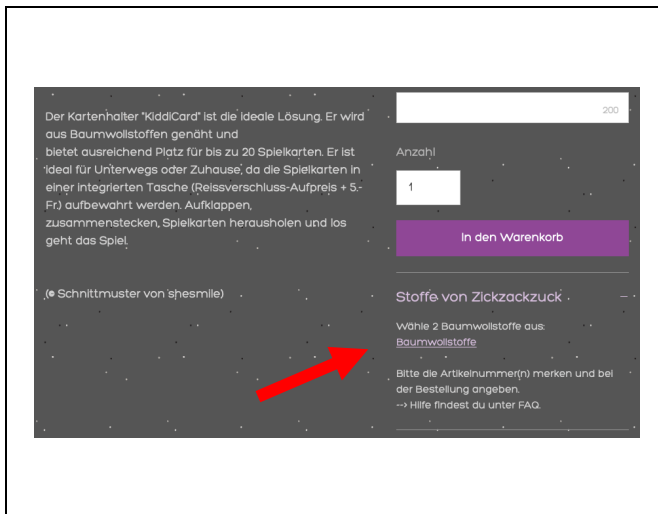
Der Kartenhalter "KiddiCard" ist die ideale Lösung. Er wird aus Baumwollstoffen genäht und bietet ausreichend Platz für bis zu 20 Spielkarten. Er ist ideal für Unterwegs oder Zuhause, da die Spielkarten in einer integrierten Tasche (Reissverschluss-Aufpreis + 5.-Fr.) aufbewahrt werden. Aufklappen, zusammenstecken, Spielkarten herausholen und los geht das Spiel.

(© Schnittmuster von shesmile)

200

Anzahl

1

In den Warenkorb

Stoffe von Zickzackzuck –

Wähle 2 Baumwollstoffe aus:
Baumwollstoffe

Bitte die Artikelnummer(n) merken und bei der Bestellung angeben.
--> Hilfe findest du unter FAQ.